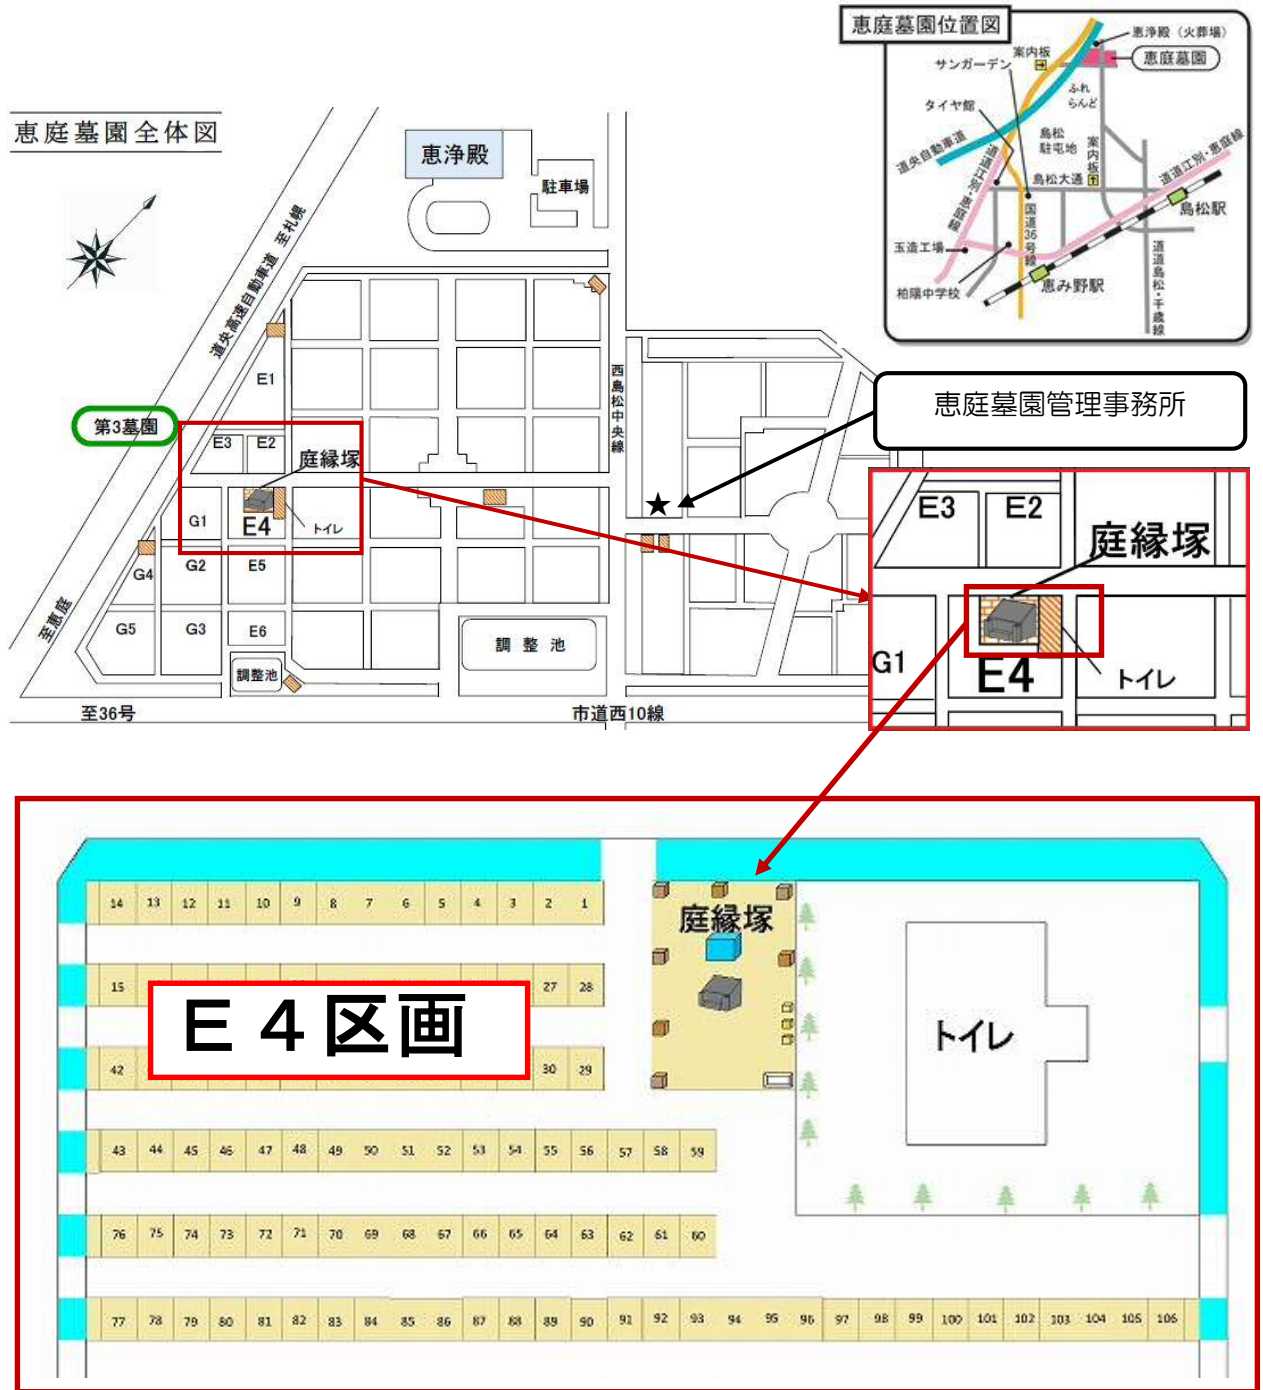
恵庭墓園全体図

恵浄殿

駐車場

道央高速自動車道　至札幌

E1

第3墓園

E3　E2

庭縁塚

G1　E4　トイレ

G4　G2　E5

G5　G3　E6

調整池

至恵庭

至36号

西島松中央線

調　整　池

市道西10線

恵庭墓園位置図

恵浄殿（火葬場）

案内板

サンガーデン

恵庭墓園

ふれらんど

タイヤ館

島松駐屯地

案内板

道央自動車道

道道江別・恵庭線

島松大通

道道江別・恵庭線

島松駅

国道36号線

玉造工場

道道島松・千歳線

柏陽中学校

恵み野駅

恵庭墓園管理事務所

E3　E2

庭縁塚

G1　E4　トイレ

14　13　12　11　10　9　8　7　6　5　4　3　2　1

庭縁塚

15　27　28

E４区画

トイレ

42　30　29

43　44　45　46　47　48　49　50　51　52　53　54　55　56　57　58　59

76　75　74　73　72　71　70　69　68　67　66　65　64　63　62　61　60

77　78　79　80　81　82　83　84　85　86　87　88　89　90　91　92　93　94　95　96　97　98　99　100　101　102　103　104　105　106